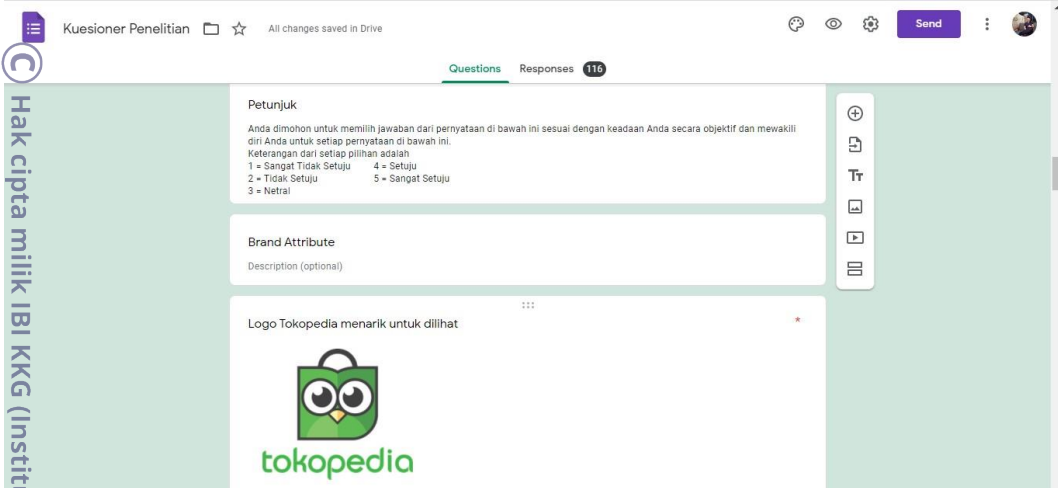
Kuesioner Penelitian
All changes saved in Drive
Send
Questions Responses 116

Petunjuk

Anda dimohon untuk memilih jawaban dari pernyataan di bawah ini sesuai dengan keadaan Anda secara objektif dan mewakili diri Anda untuk setiap pernyataan di bawah ini.
Keterangan dari setiap pilihan adalah
1 = Sangat Tidak Setuju 4 = Setuju
2 = Tidak Setuju 5 = Sangat Setuju
3 = Netral

Brand Attribute
Description (optional)

Logo Tokopedia menarik untuk dilihat *

tokopedia

Hak cipta milik IBI KKG (Instit